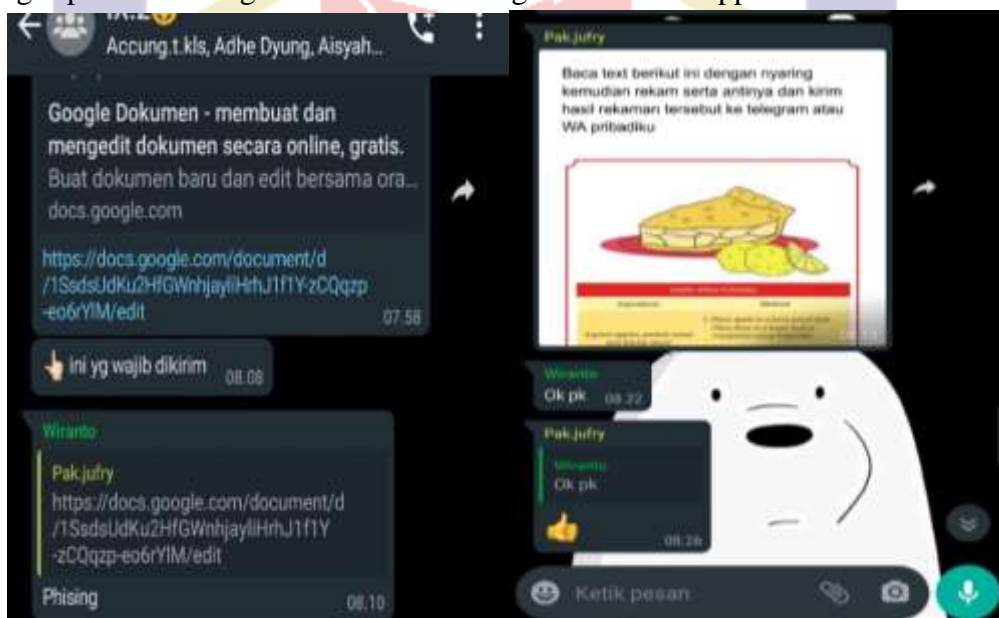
IX.2

Accung.t.kls, Adhe Dyung, Aisyah...

Google Dokumen - membuat dan mengedit dokumen secara online, gratis.
Buat dokumen baru dan edit bersama ora...
docs.google.com

https://docs.google.com/document/d/1SsdsUdKu2HfGWnhjayliHrhJ1f1Y-zCQqzp-eo6rYlM/edit
07.58

👆 ini yg wajib dikirim 08.08

Wiranto
Pak.jufry
https://docs.google.com/document/d/1SsdsUdKu2HfGWnhjayliHrhJ1f1Y-zCQqzp-eo6rYlM/edit
Phising 08.10

Pak.jufry
Baca text berikut ini dengan nyaring kemudian rekam serta antinya dan kirim hasil rekaman tersebut ke telegram atau WA pribadiku

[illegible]

Wiranto
Ok pk 08.22

Pak.jufry
Wiranto
Ok pk
👍 08.26

Ketik pesan